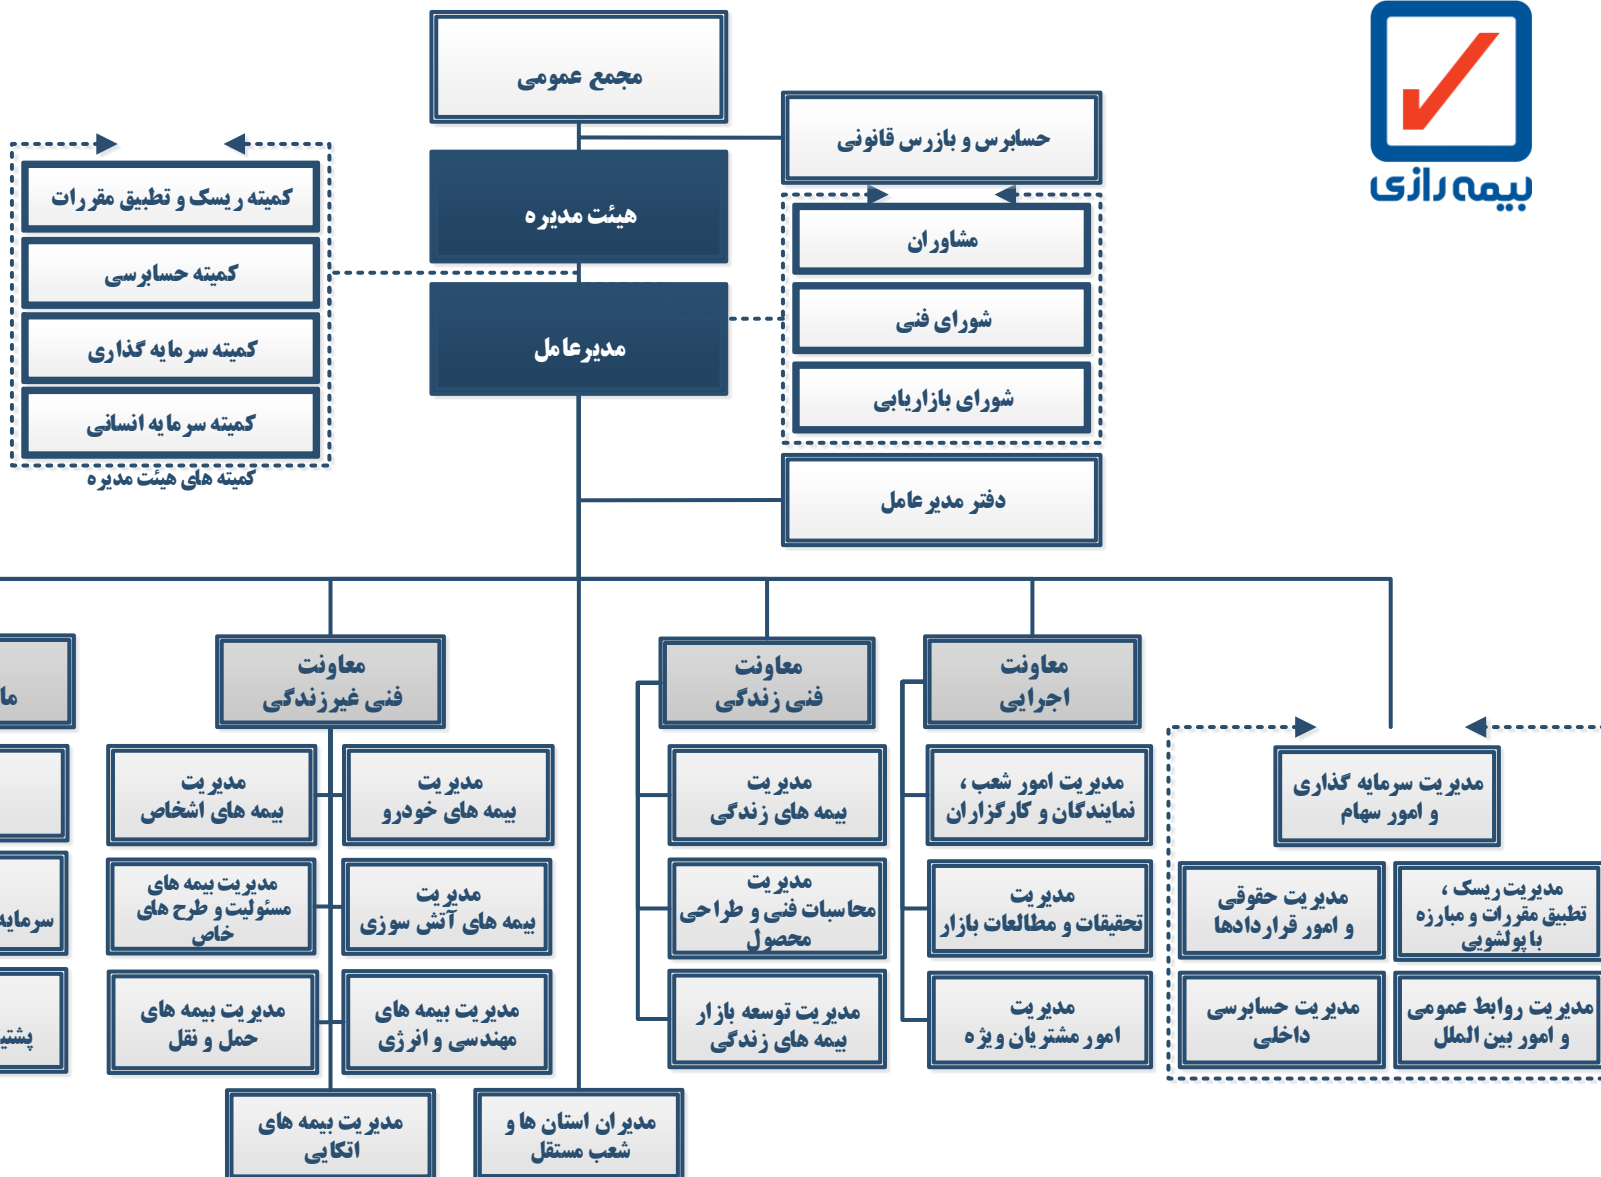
بیمه رازی

مجمع عمومی

حسابرس و بازرس قانونی

هیئت مدیره

مدیرعامل

مشاوران

شورای فنی

شورای بازاریابی

دفتر مدیرعامل

کمیته ریسک و تطبیق مقررات

کمیته حسابرسی

کمیته سرمایه گذاری

کمیته سرمایه انسانی

کمیته های هیئت مدیره

معاونت اجرایی

معاونت فنی زندگی

معاونت فنی غیرزندگی

ما

مدیریت سرمایه گذاری و امور سهام

مدیریت ریسک ، تطبیق مقررات و مبارزه با پولشویی

مدیریت حقوقی و امور قراردادها

مدیریت روابط عمومی و امور بین الملل

مدیریت حسابرسی داخلی

مدیریت امور شعب ، نمایندگان و کارگزاران

مدیریت تحقیقات و مطالعات بازار

مدیریت امور مشتریان ویژه

مدیریت بیمه های زندگی

مدیریت محاسبات فنی و طراحی محصول

مدیریت توسعه بازار بیمه های زندگی

مدیریت بیمه های خودرو

مدیریت بیمه های اشخاص

مدیریت بیمه های آتش سوزی

مدیریت بیمه های مسئولیت و طرح های خاص

مدیریت بیمه های مهندسی و انرژی

مدیریت بیمه های حمل و نقل

مدیریت بیمه های اتکایی

مدیران استان ها و شعب مستقل

سرمایه

پشتی